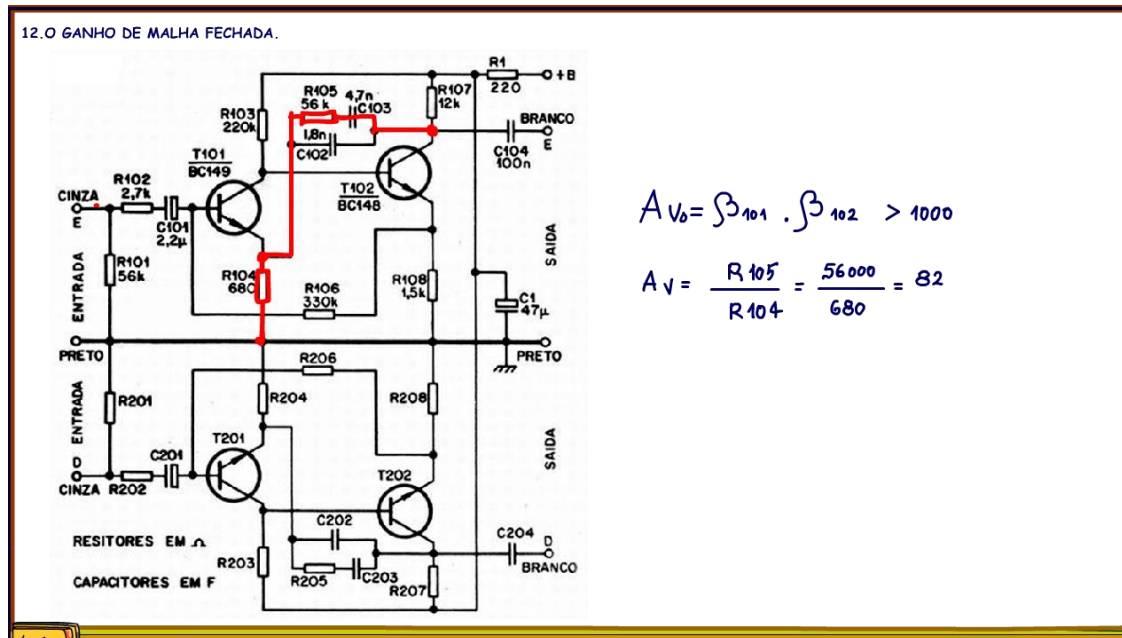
12.O GANHO DE MALHA FECHADA.

R1
220
+B
R105
56 k
4,7n
C103
R107
12k
R103
220k
BRANCO
1,8n
C102
C104
100n
E
T101
BC149
T102
BC148
R102
2,7k
CINZA
E
C101
2,2μ
R101
56k
ENTRADA
R104
680
R106
330k
R108
1,5k
C1
47μ
SAIDA
PRETO
PRETO
R206
R201
ENTRADA
R204
R208
SAIDA
T201
C201
D
CINZA
R202
T202
C202
C204
D
BRANCO
RESITORES EM Ω
R203
R205
C203
R207
CAPACITORES EM F

$A_{V_0} = \beta_{101} \cdot \beta_{102} > 1000$

$A_V = \frac{R105}{R104} = \frac{56000}{680} = 82$